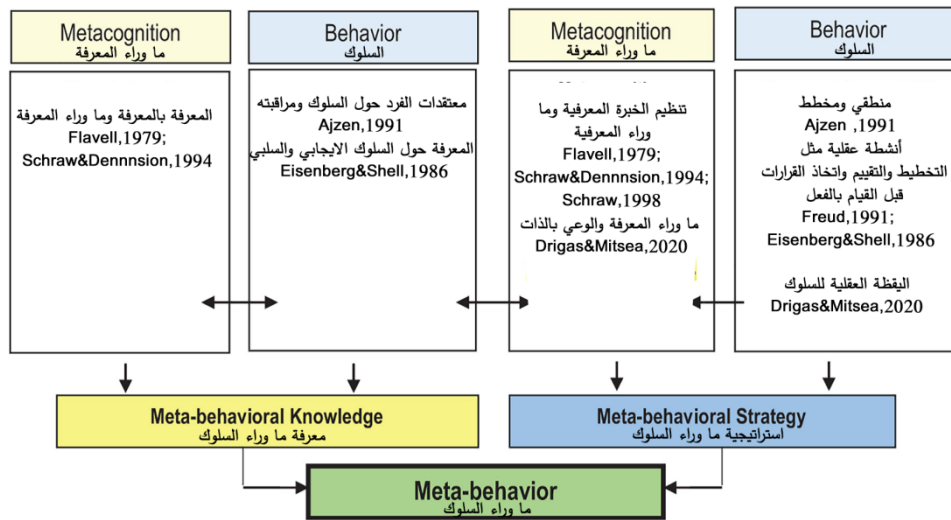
Metacognition
ما وراء المعرفة

Behavior
السلوك

Metacognition
ما وراء المعرفة

Behavior
السلوك

المعرفة بالمعرفة وما وراء المعرفة
Flavell,1979;
Schraw&Dennnsion,1994

معتقدات الفرد حول السلوك ومراقبته
Ajzen,1991
المعرفة حول السلوك الايجابي والسلبي
Eisenberg&Shell,1986

تنظيم الخبرة المعرفية وما وراء المعرفية
Flavell,1979;
Schraw&Dennnsion,1994;
Schraw,1998
ما وراء المعرفة والوعي بالذات
Drigas&Mitsea,2020

منطقي ومخطط
Ajzen ,1991
أنشطة عقلية مثل التخطيط والتقييم واتخاذ القرارات قبل القيام بالفعل
Freud,1991;
Eisenberg&Shell,1986
اليقظة العقلية للسلوك
Drigas&Mitsea,2020

Meta-behavioral Knowledge
معرفة ما وراء السلوك

Meta-behavioral Strategy
استراتيجية ما وراء السلوك

Meta-behavior
ما وراء السلوك